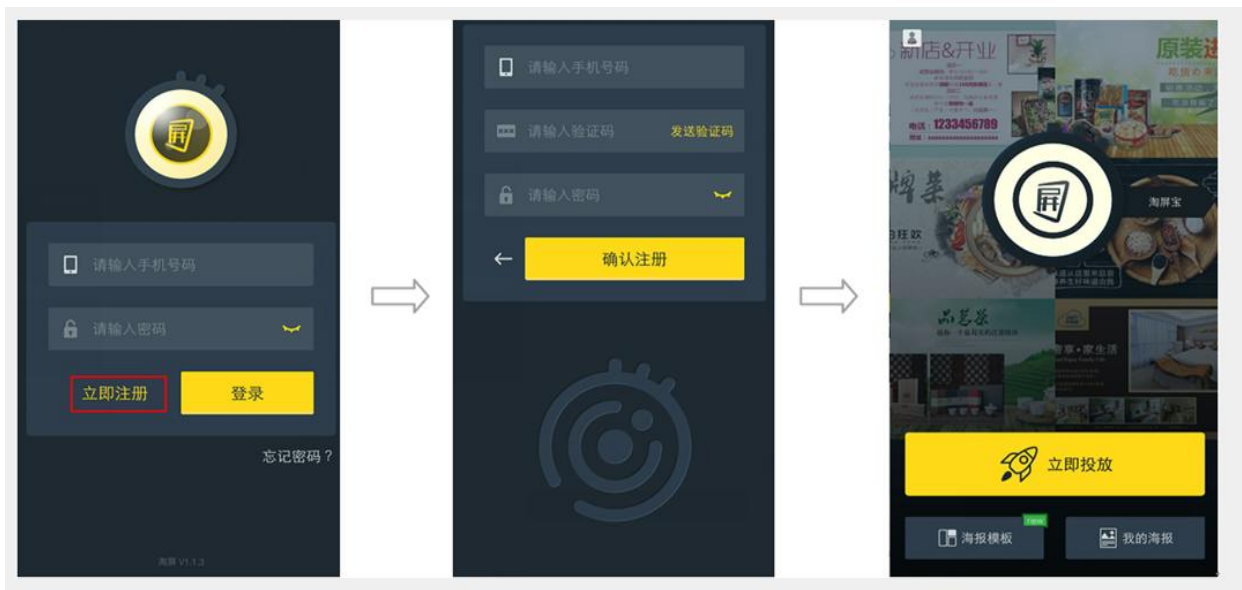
请输入手机号码

请输入密码

立即注册

登录

忘记密码？

海屏 V1.1.3

请输入手机号码

请输入验证码

发送验证码

请输入密码

确认注册

新店&开业

原装进

电话：1233456789

品茗茶

海屏宝

立即投放

NEW

海报模板

我的海报